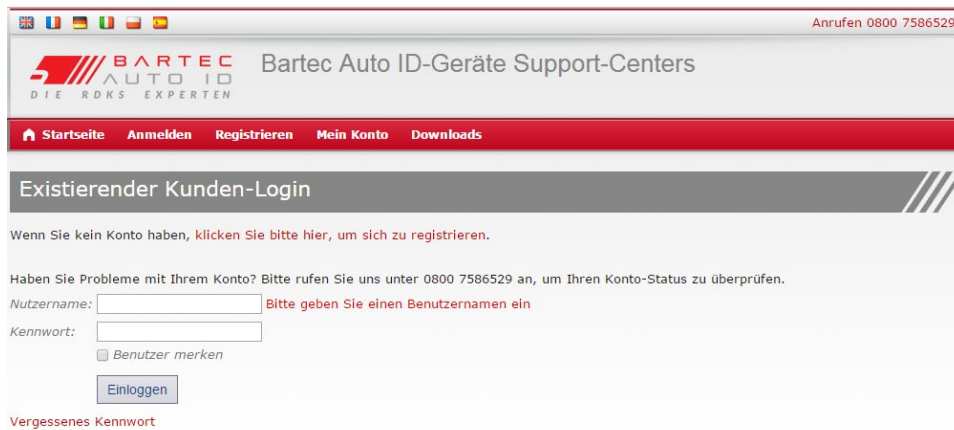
Anrufen 0800 7586529

BARTEC AUTO ID
DIE RDKS EXPERTEN

Bartec Auto ID-Geräte Support-Centers

Startseite Anmelden Registrieren Mein Konto Downloads

Existierender Kunden-Login

Wenn Sie kein Konto haben, klicken Sie bitte hier, um sich zu registrieren.

Haben Sie Probleme mit Ihrem Konto? Bitte rufen Sie uns unter 0800 7586529 an, um Ihren Konto-Status zu überprüfen.

Nutzername: Bitte geben Sie einen Benutzernamen ein

Kennwort:

Benutzer merken

Einloggen

Vergessenes Kennwort